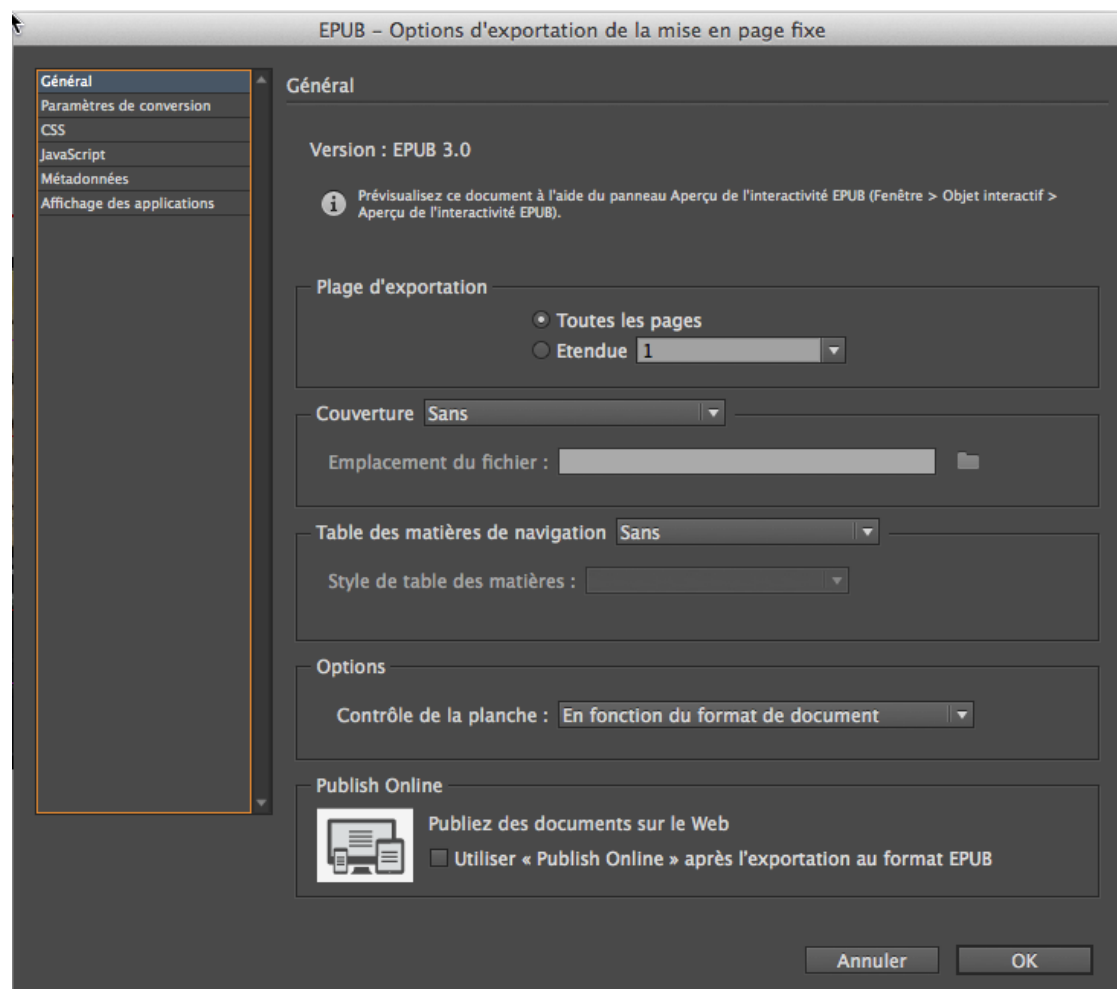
EPUB – Options d'exportation de la mise en page fixe

Général
Paramètres de conversion
CSS
JavaScript
Métadonnées
Affichage des applications

Général

Version : EPUB 3.0

Prévisualisez ce document à l'aide du panneau Aperçu de l'interactivité EPUB (Fenêtre > Objet interactif > Aperçu de l'interactivité EPUB).

Plage d'exportation

Toutes les pages
Etendue 1

Couverture Sans

Emplacement du fichier :

Table des matières de navigation Sans

Style de table des matières :

Options

Contrôle de la planche : En fonction du format de document

Publish Online

Publiez des documents sur le Web
Utiliser « Publish Online » après l'exportation au format EPUB

Annuler OK